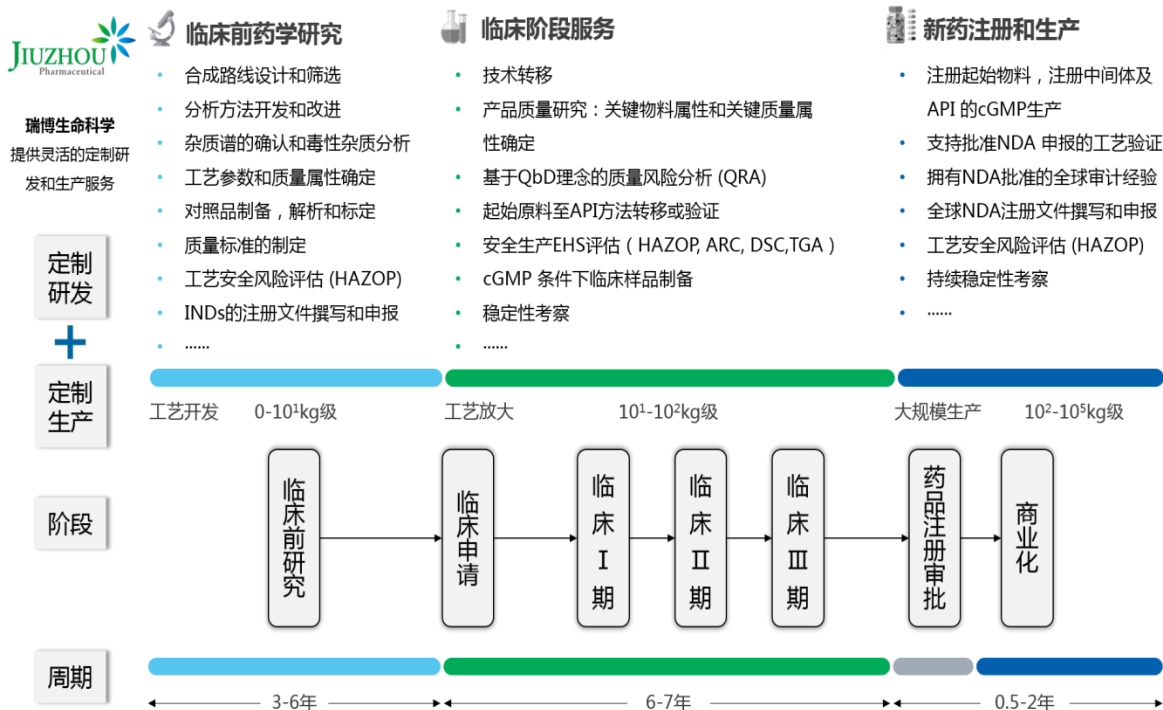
JIUZHOU
Pharmaceutical

瑞博生命科学
提供灵活的定制研发和生产服务

定制研发
+
定制生产

临床前药学研究
• 合成路线设计和筛选
• 分析方法开发和改进
• 杂质谱的确认和毒性杂质分析
• 工艺参数和质量属性确定
• 对照品制备，解析和标定
• 质量标准的制定
• 工艺安全风险评估 (HAZOP)
• INDs的注册文件撰写和申报
• ......

临床阶段服务
• 技术转移
• 产品质量研究：关键物料属性和关键质量属性确定
• 基于QbD理念的质量风险分析 (QRA)
• 起始原料至API方法转移或验证
• 安全生产EHS评估（HAZOP, ARC, DSC,TGA）
• cGMP 条件下临床样品制备
• 稳定性考察
• ......

新药注册和生产
• 注册起始物料，注册中间体及API 的cGMP生产
• 支持批准NDA 申报的工艺验证
• 拥有NDA批准的全球审计经验
• 全球NDA注册文件撰写和申报
• 工艺安全风险评估 (HAZOP)
• 持续稳定性考察
• ......

工艺开发 0-10$^1$kg级
工艺放大 10$^1$-10$^2$kg级
大规模生产 10$^2$-10$^5$kg级

阶段
临床前研究
临床申请
临床I期
临床II期
临床III期
药品注册审批
商业化

周期
3-6年
6-7年
0.5-2年